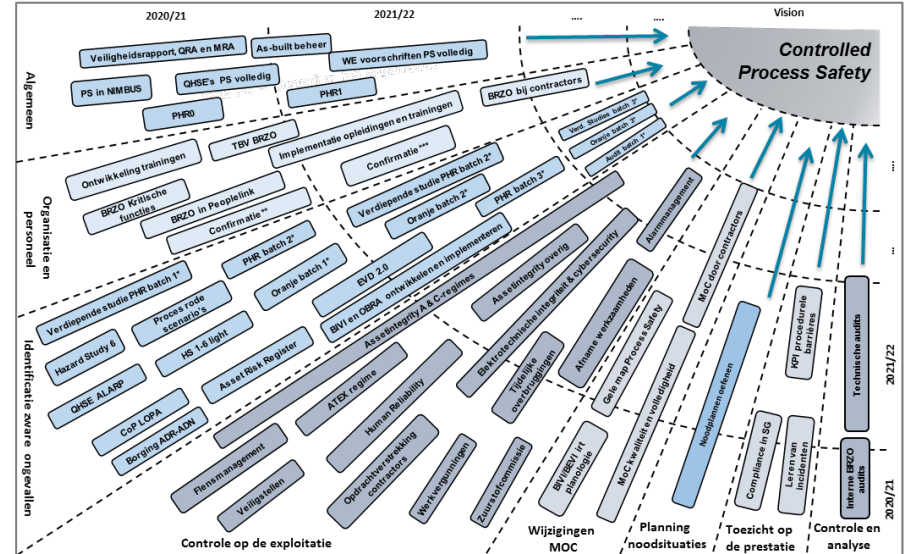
2020/21

2021/22

....

....

Vision

Controlled Process Safety

Algemeen

Veiligheidsrapport, QRA en MRA

As-built beheer

WE voorschriften PS volledig

PS in NIMBUS

QHSE's PS volledig

PHR1

BRZO bij contractors

PHR0

Implementatie opleidingen en trainingen

Organisatie en personeel

Ontwikkeling trainingen

TBV BRZO

Confirmatie ***

Verd. Studies batch 3*

Oranje batch 3*

Audit batch 1*

BRZO Kritische functies

BRZO in Peoplelink

Confirmatie **

Verdiepende studie PHR batch 2*

Oranje batch 2*

PHR batch 3*

Identificatie zware ongevallen

Verdiepende studie PHR batch 1*

PHR batch 2*

Oranje batch 1*

EVD 2.0

BIVI en OBRA ontwikkelen en implementeren

Asset integrity overig

Alarmmanagement

Hazard Study 6

Proces rode scenario's

HS 1-6 light

Asset Risk Register

Asset integrity A & C-regimes

Elektrotechnische integriteit & cybersecurity

Afname werkzaamheden

Gele map Process Safety

MoC door contractors

QHSE ALARP

CoP LOPA

ATEX regime

Tijdelijke overbruggingen

Borging ADR-ADN

Human Reliability

MoC kwaliteit en volledigheid

Noodplannen oefenen

KPI procedurele barrières

Technische audits

Flensmanagement

Opdrachtverstrekking contractors

Veiligstellen

Werkvergunningen

Zuurstofcommissie

BIVI/BEVI irt planologie

Compliance in SG

Leren van incidenten

Interne BRZO audits

2021/22

2020/21

....

....

Controle op de exploitatie

Wijzigingen MOC

Planning noodsituaties

Toezicht op de prestatie

Controle en analyse